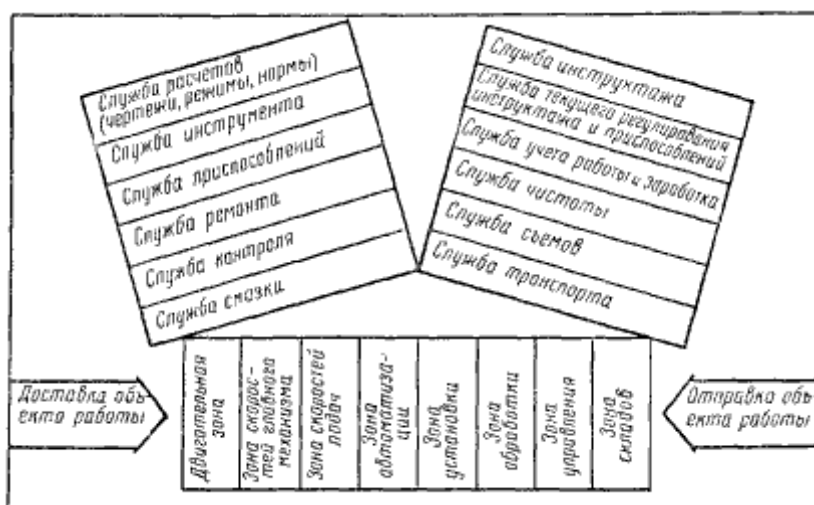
Служба расчетов (чертежи, режимы, нормы)
Служба инструмента
Служба приспособлений
Служба ремонта
Служба контроля
Служба смазки

Служба инструктажа
Служба текущего регулирования инструктажа и приспособлений
Служба учета работы и заработка
Служба чистоты
Служба съемов
Служба транспорта

Доставка объекта работы

Двигательная зона
Зона скоростей главного механизма
Зона скоростей подач
Зона автоматизации
Зона установки
Зона обработки
Зона управления
Зона складов

Отправка объекта работы